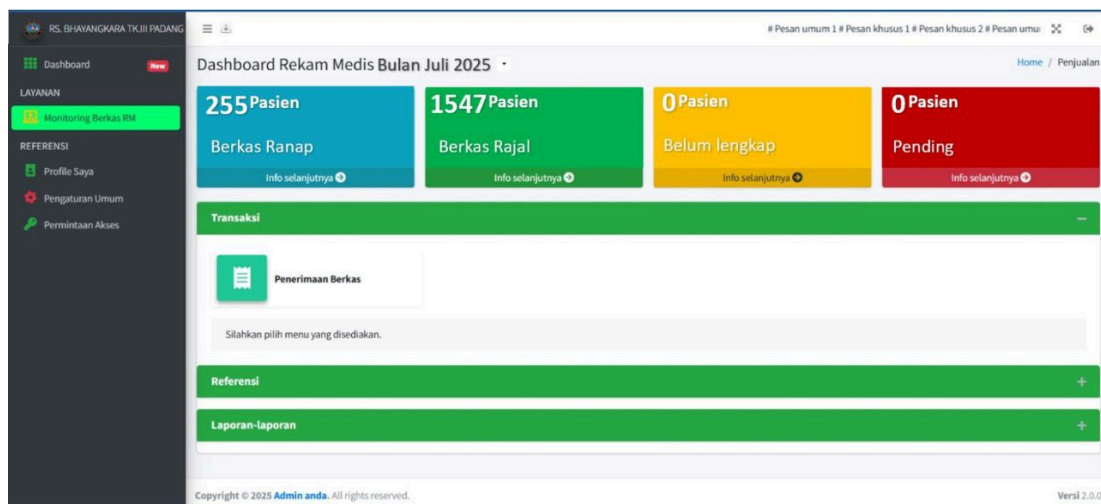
RS. BHAYANGKARA TK.III PADANG

Dashboard New

LAYANAN

Monitoring Berkas RM

REFERENSI

Profile Saya

Pengaturan Umum

Permintaan Akses

# Pesan umum 1 # Pesan khusus 1 # Pesan khusus 2 # Pesan umui

Dashboard Rekam Medis Bulan Juli 2025

Home / Penjualan

255 Pasien

Berkas Ranap

Info selanjutnya

1547 Pasien

Berkas Rajal

Info selanjutnya

0 Pasien

Belum lengkap

Info selanjutnya

0 Pasien

Pending

Info selanjutnya

Transaksi

Penerimaan Berkas

Silahkan pilih menu yang disediakan.

Referensi

Laporan-laporan

Copyright © 2025 Admin anda. All rights reserved.

Versi 2.0.0